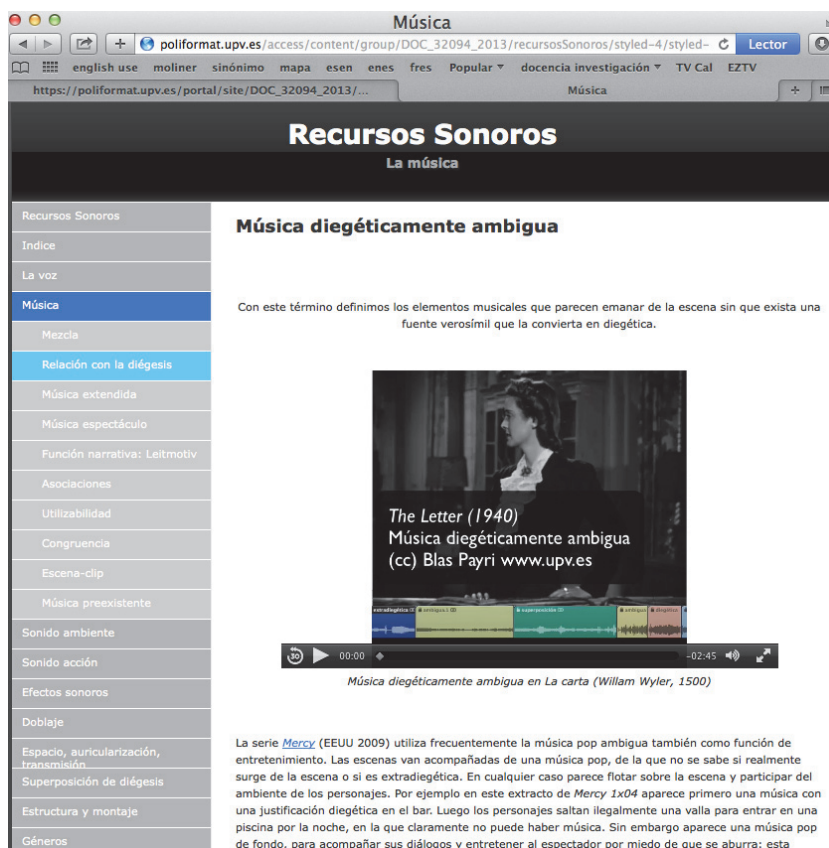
Música

poliformat.upv.es/access/content/group/DOC_32094_2013/recursosSonoros/styled-4/styled-

Lector

english use moliner sinónimo mapa esen enes fres Popular docencia investigación TV Cal EZTV

https://poliformat.upv.es/portal/site/DOC_32094_2013/...

Música

Recursos Sonoros

La música

Recursos Sonoros
Indice
La voz
Música
Mezcla
Relación con la diégesis
Música extendida
Música espectáculo
Función narrativa: Leitmotiv
Asociaciones
Utilizabilidad
Congruencia
Escena-clip
Música preexistente
Sonido ambiente
Sonido acción
Efectos sonoros
Doblaje
Espacio, auricularización, transmisión
Superposición de diégesis
Estructura y montaje
Géneros

Música diegéticamente ambigua

Con este término definimos los elementos musicales que parecen emanar de la escena sin que exista una fuente verosímil que la convierta en diegética.

The Letter (1940)
Música diegéticamente ambigua
(cc) Blas Payri www.upv.es

extradiegética ambigua superposición ambigua diegética

30 00:00 -02:45

Música diegéticamente ambigua en La carta (Willam Wyler, 1500)

La serie Mercy (EEUU 2009) utiliza frecuentemente la música pop ambigua también como función de entretenimiento. Las escenas van acompañadas de una música pop, de la que no se sabe si realmente surge de la escena o si es extradiegética. En cualquier caso parece flotar sobre la escena y participar del ambiente de los personajes. Por ejemplo en este extracto de Mercy 1x04 aparece primero una música con una justificación diegética en el bar. Luego los personajes saltan ilegalmente una valla para entrar en una piscina por la noche, en la que claramente no puede haber música. Sin embargo aparece una música pop de fondo, para acompañar sus diálogos y entretener al espectador por miedo de que se aburra: esta